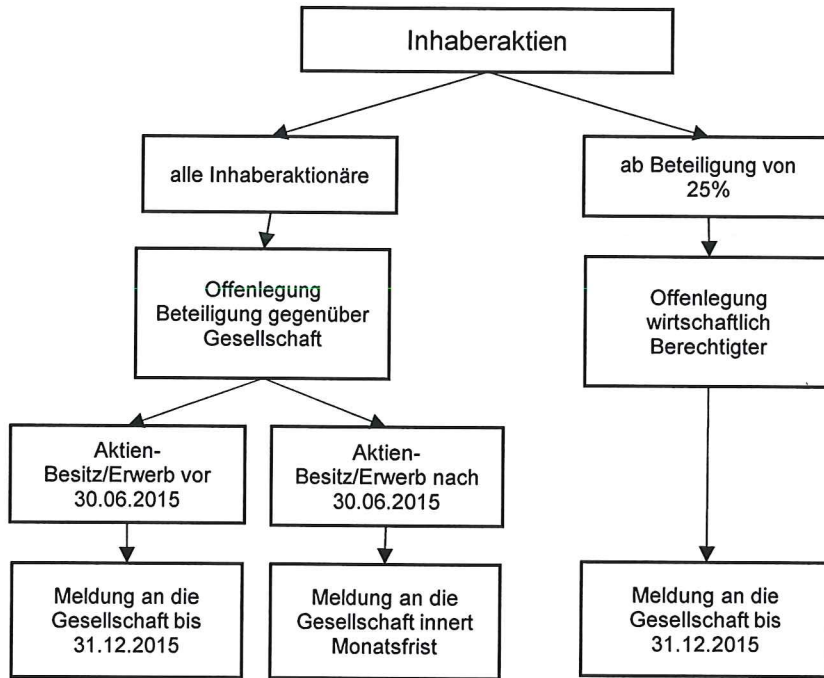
Inhaberaktien

alle Inhaberaktionäre

Offenlegung Beteiligung gegenüber Gesellschaft

Aktien-Besitz/Erwerb vor 30.06.2015

Meldung an die Gesellschaft bis 31.12.2015

Aktien-Besitz/Erwerb nach 30.06.2015

Meldung an die Gesellschaft innert Monatsfrist

ab Beteiligung von 25%

Offenlegung wirtschaftlich Berechtigter

Meldung an die Gesellschaft bis 31.12.2015